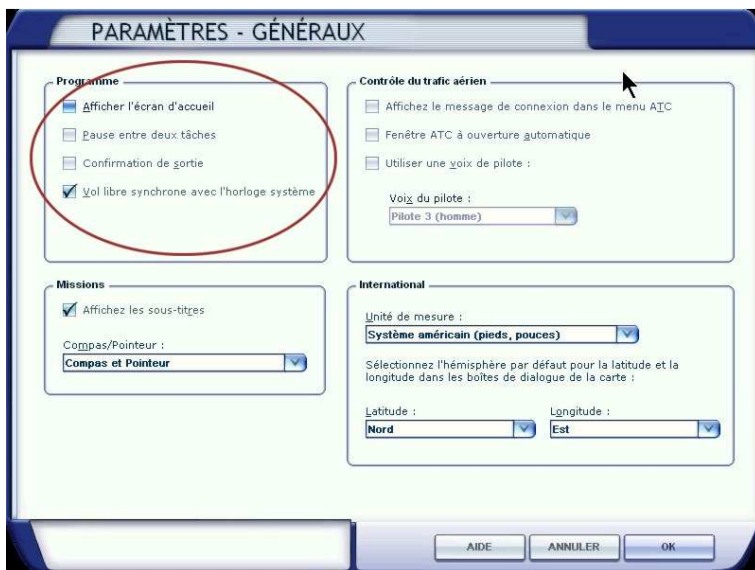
PARAMÈTRES - GÉNÉRAUX

Programme

Afficher l'écran d'accueil

Pause entre deux tâches

Confirmation de sortie

Vol libre synchrone avec l'horloge système

Contrôle du trafic aérien

Affichez le message de connexion dans le menu ATC

Fenêtre ATC à ouverture automatique

Utiliser une voix de pilote :

Voix du pilote :

Pilote 3 (homme)

Missions

Affichez les sous-titres

Compas/Pointeur :

Compas et Pointeur

International

Unité de mesure :

Système américain (pieds, pouces)

Sélectionnez l'hémisphère par défaut pour la latitude et la longitude dans les boîtes de dialogue de la carte :

Latitude :

Nord

Longitude :

Est

AIDE

ANNULER

OK